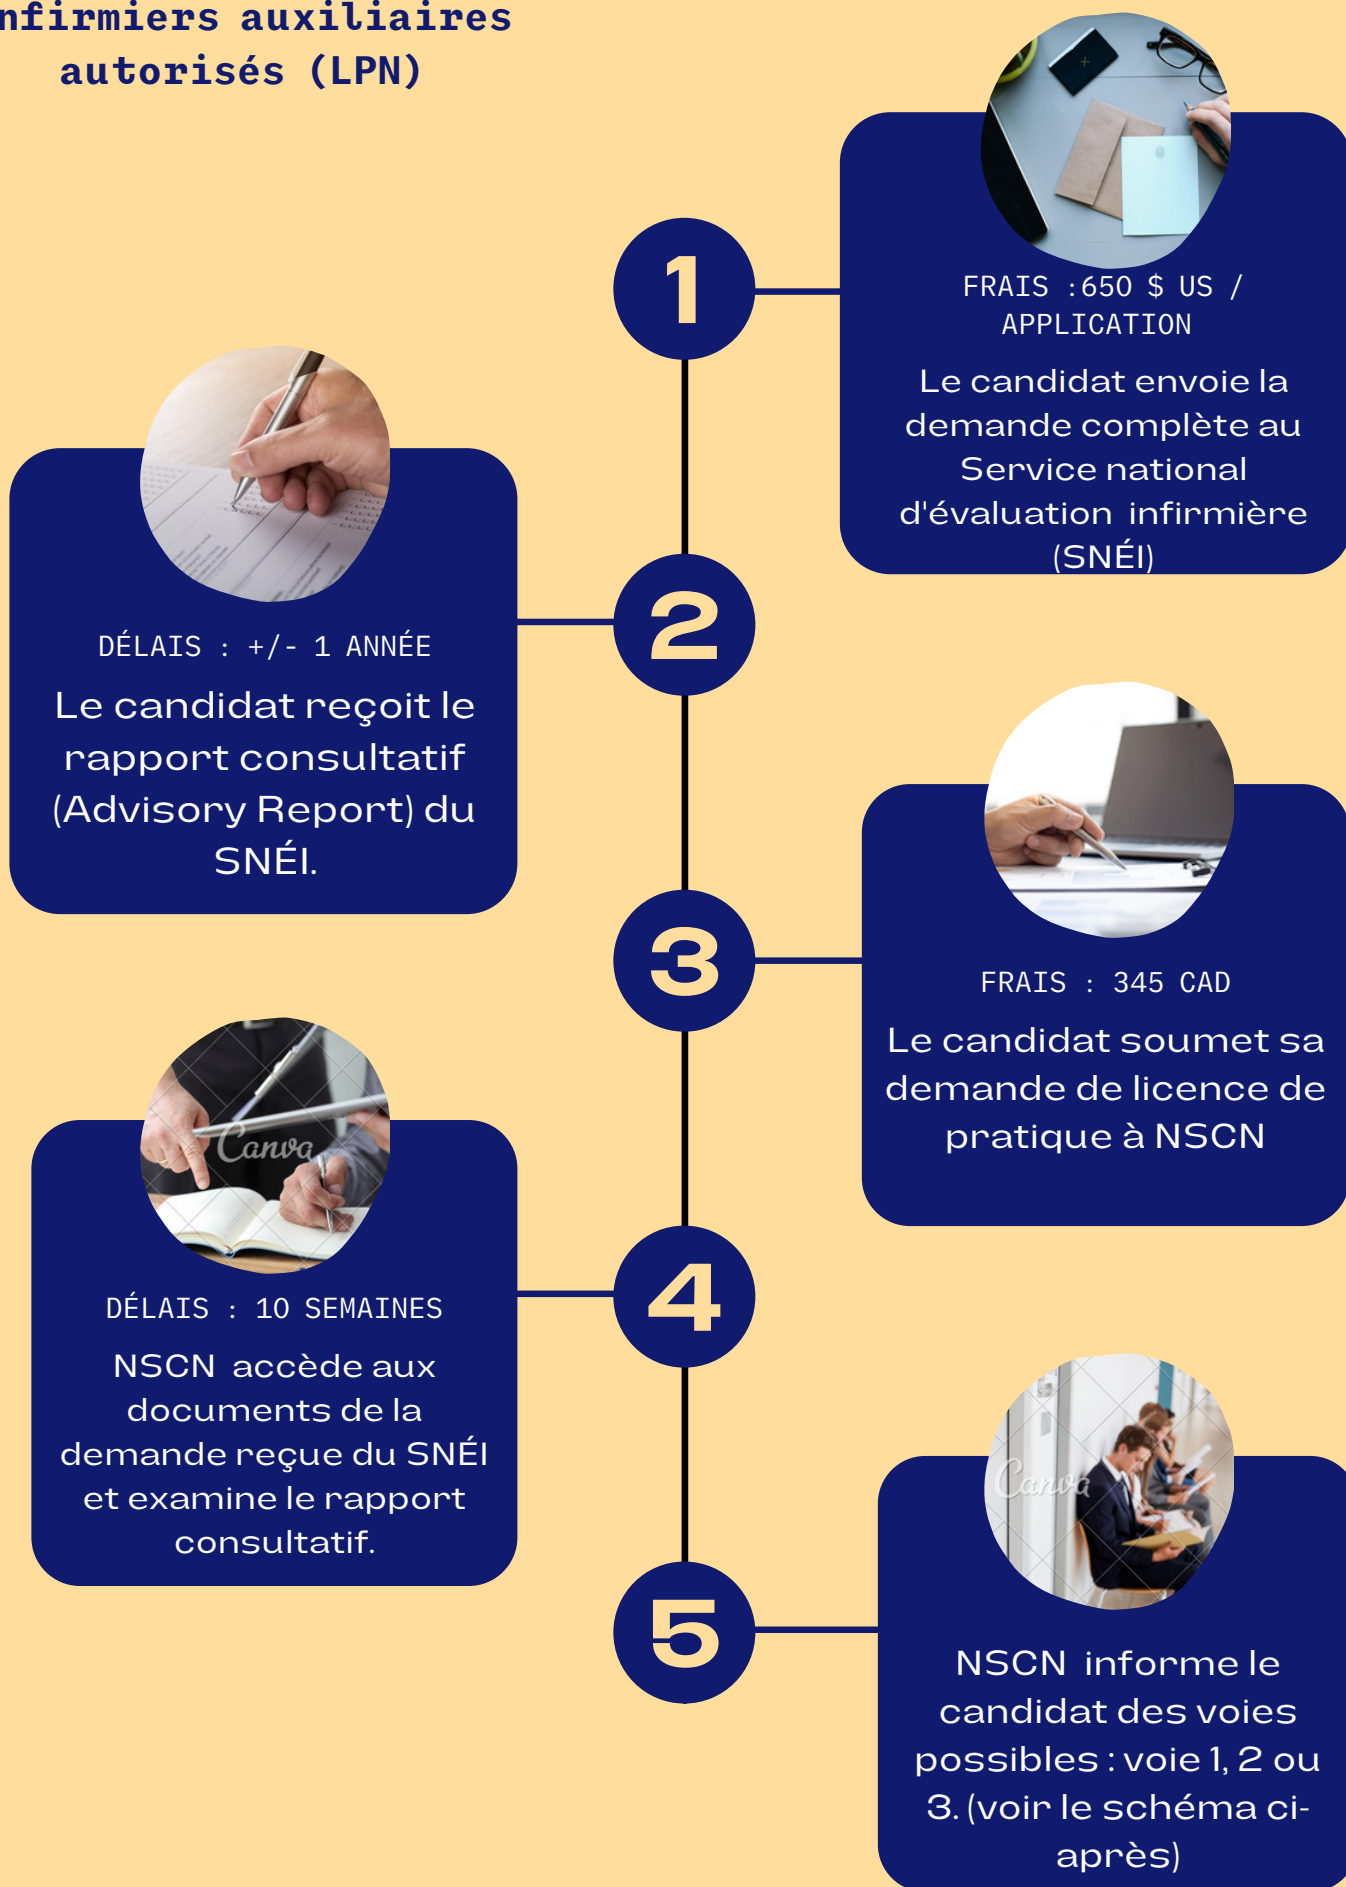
nfirmiers auxiliaires autorisés (LPN)

1

FRAIS :650 $ US / APPLICATION

Le candidat envoie la demande complète au Service national d'évaluation infirmière (SNÉI)

2

DÉLAIS : +/- 1 ANNÉE

Le candidat reçoit le rapport consultatif (Advisory Report) du SNÉI.

3

FRAIS : 345 CAD

Le candidat soumet sa demande de licence de pratique à NSCN

Canva

4

DÉLAIS : 10 SEMAINES

NSCN accède aux documents de la demande reçue du SNÉI et examine le rapport consultatif.

Canva

5

NSCN informe le candidat des voies possibles : voie 1, 2 ou 3. (voir le schéma ci-après)